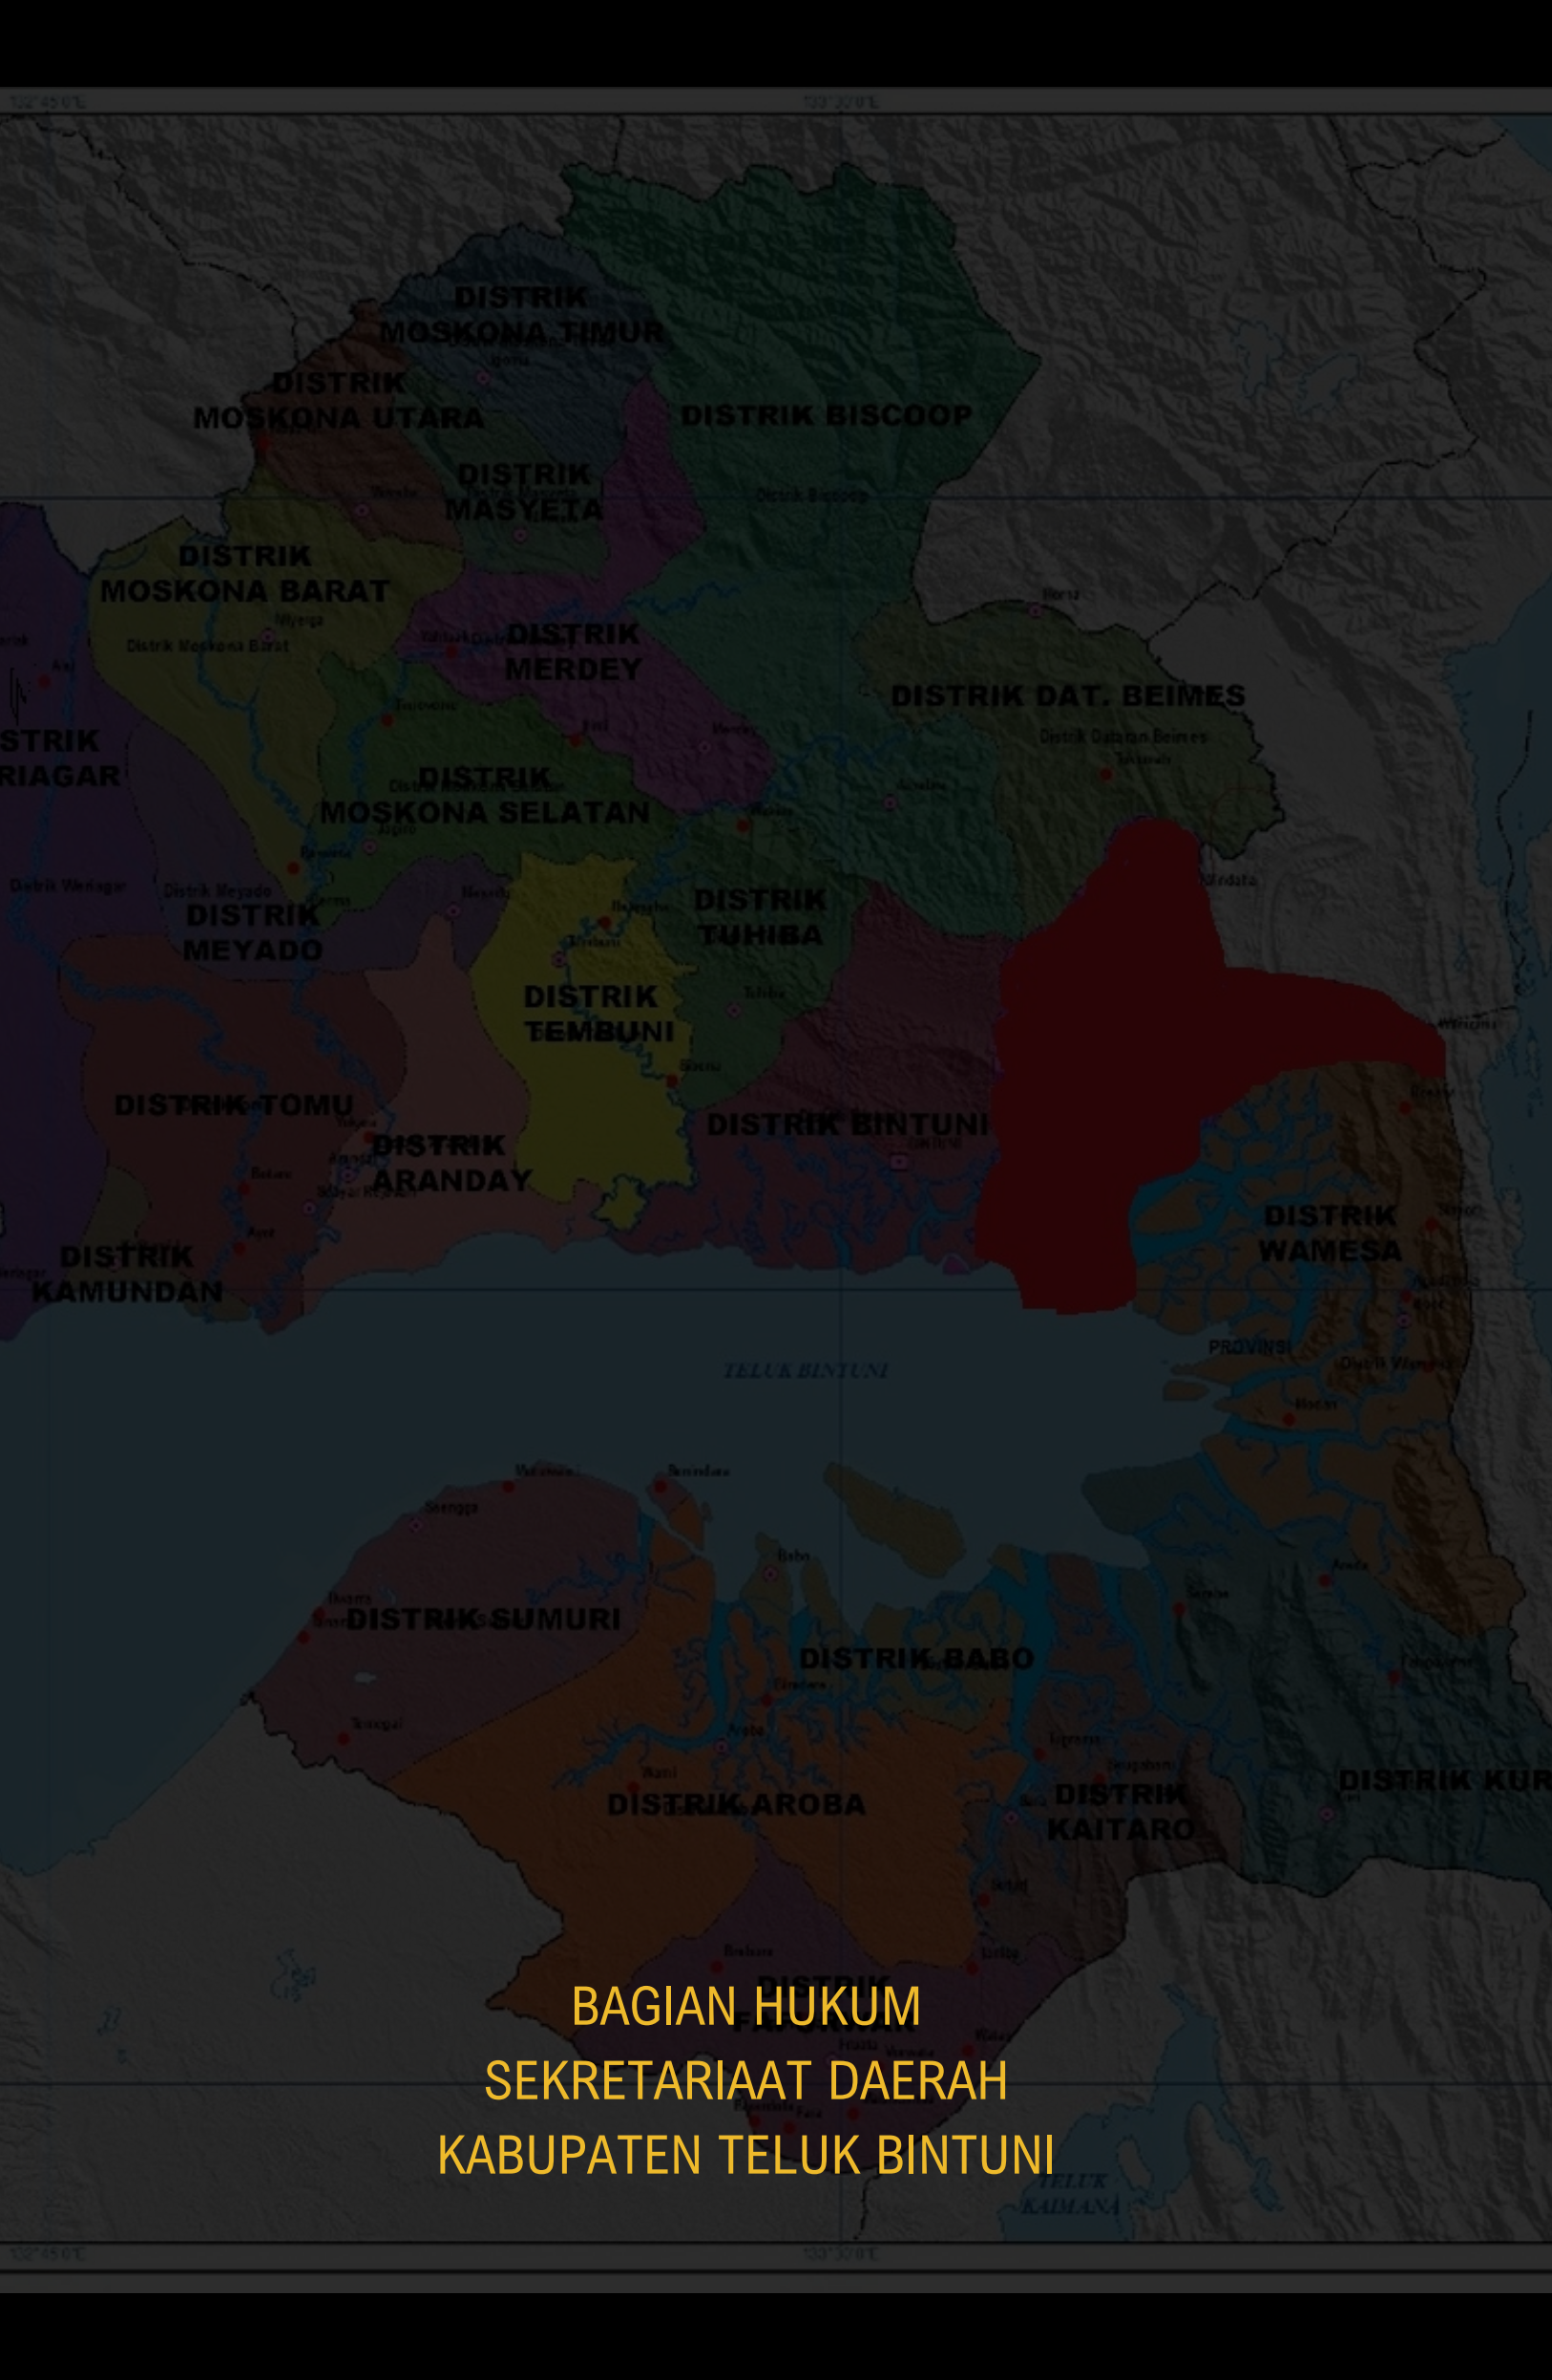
DISTRIK MOSKONA TIMUR

DISTRIK MOSKONA UTARA

DISTRIK BISCOOP

DISTRIK MASYETA

DISTRIK MOSKONA BARAT

DISTRIK MERDEY

DISTRIK DAT. BEIMES

STRIK RIAGAR

DISTRIK MOSKONA SELATAN

DISTRIK MEYADO

DISTRIK TUHIBA

DISTRIK TEMBUNI

DISTRIK TOMU

DISTRIK ARANDAY

DISTRIK BINTUNI

DISTRIK KAMUNDAN

DISTRIK WAMESA

TELUK BINTUNI

DISTRIK SUMURI

DISTRIK BABO

DISTRIK AROBA

DISTRIK KAITARO

DISTRIK KUR

BAGIAN HUKUM
SEKRETARIAAT DAERAH
KABUPATEN TELUK BINTUNI